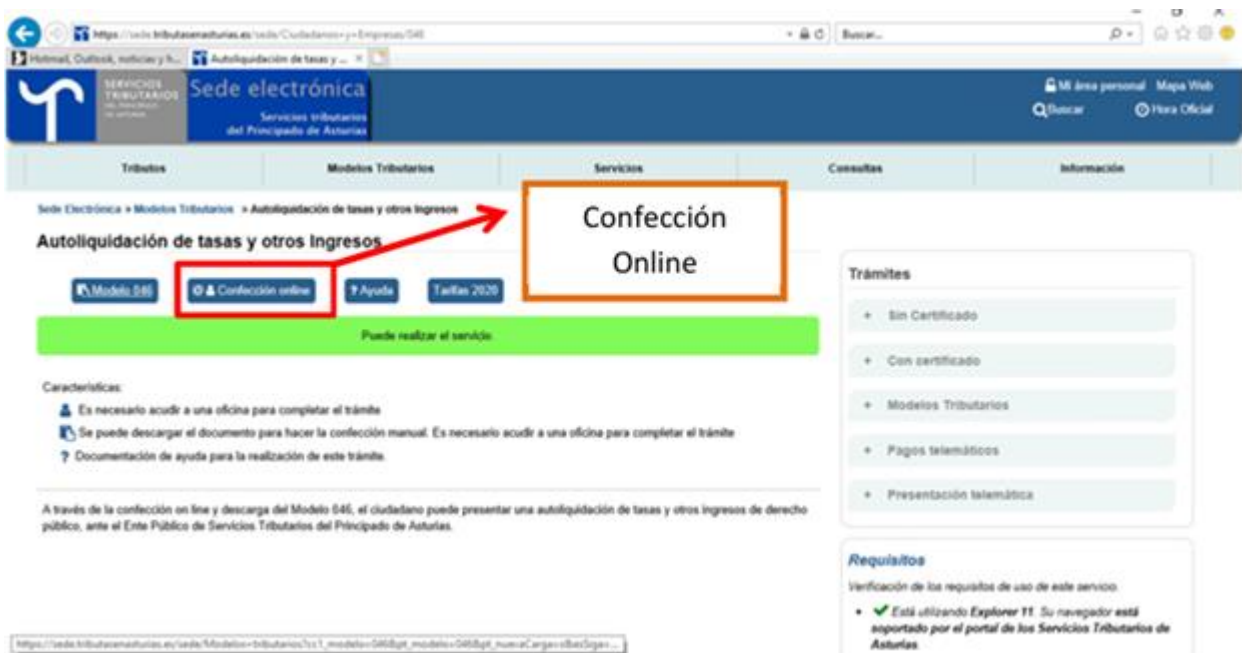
https://sede.tributasenasturias.es/sede/Ciudadanos+y+Empresas/046

Buscar...

Hotmail, Outlook, noticias y h...

Autoliquidación de tasas y ... ×

SERVICIOS TRIBUTARIOS

Sede electrónica

Servicios tributarios del Principado de Asturias

Mi área personal Mapa Web

Buscar Hora Oficial

Tributos | Modelos Tributarios | Servicios | Consultas | Información

Sede Electrónica » Modelos Tributarios » Autoliquidación de tasas y otros ingresos

Autoliquidación de tasas y otros Ingresos

Modelo 046 | Confección online | ? Ayuda | Tarifas 2020

Confección Online

Puede realizar el servicio

Características:

Es necesario acudir a una oficina para completar el trámite

Se puede descargar el documento para hacer la confección manual. Es necesario acudir a una oficina para completar el trámite

? Documentación de ayuda para la realización de este trámite.

A través de la confección on line y descarga del Modelo 046, el ciudadano puede presentar una autoliquidación de tasas y otros ingresos de derecho público, ante el Ente Público de Servicios Tributarios del Principado de Asturias.

Trámites

+ Sin Certificado

+ Con certificado

+ Modelos Tributarios

+ Pagos telemáticos

+ Presentación telemática

Requisitos

Verificación de los requisitos de uso de este servicio

• Está utilizando Explorer 11. Su navegador está soportado por el portal de los Servicios Tributarios de Asturias.

https://sede.tributasenasturias.es/sede/Modelos+tributarios?cc1_modelo=046&pt_modelo=046&pt_nuevaCarga=sBasSiga=...